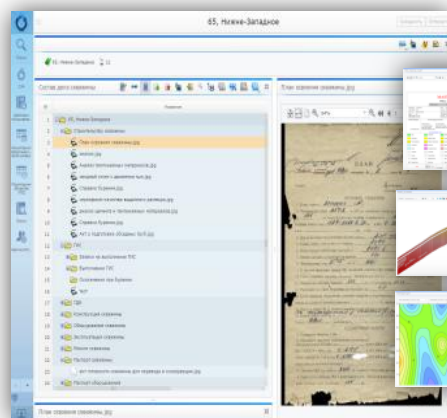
65, Нижне-Западное

Состав дела скважины

План сооружения скважины.jpg

1 65, Нижне-Западное
2 Строительство скважины
3 План сооружения скважины.jpg
4 Акт.jpg
5 Анализ тампонажных материалов.jpg
6 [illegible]
7 Сводка бурения.jpg
8 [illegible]
9 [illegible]
10 Сводка бурения.jpg
11 АКТ о подготовке обсадных труб.jpg
12 ГИС
13 Заявки на выполнение ГИС
14 Выполненные ГИС
15 Заключения при бурении
16 ЧКР
17 ГДИ
18 Конструкция скважины
19 Оборудование скважины
20 Эксплуатация скважины
21 Ремонт скважины
22 Паспорт скважины
23 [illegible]
24 Паспорт оборудования

План сооружения скважины.jpg